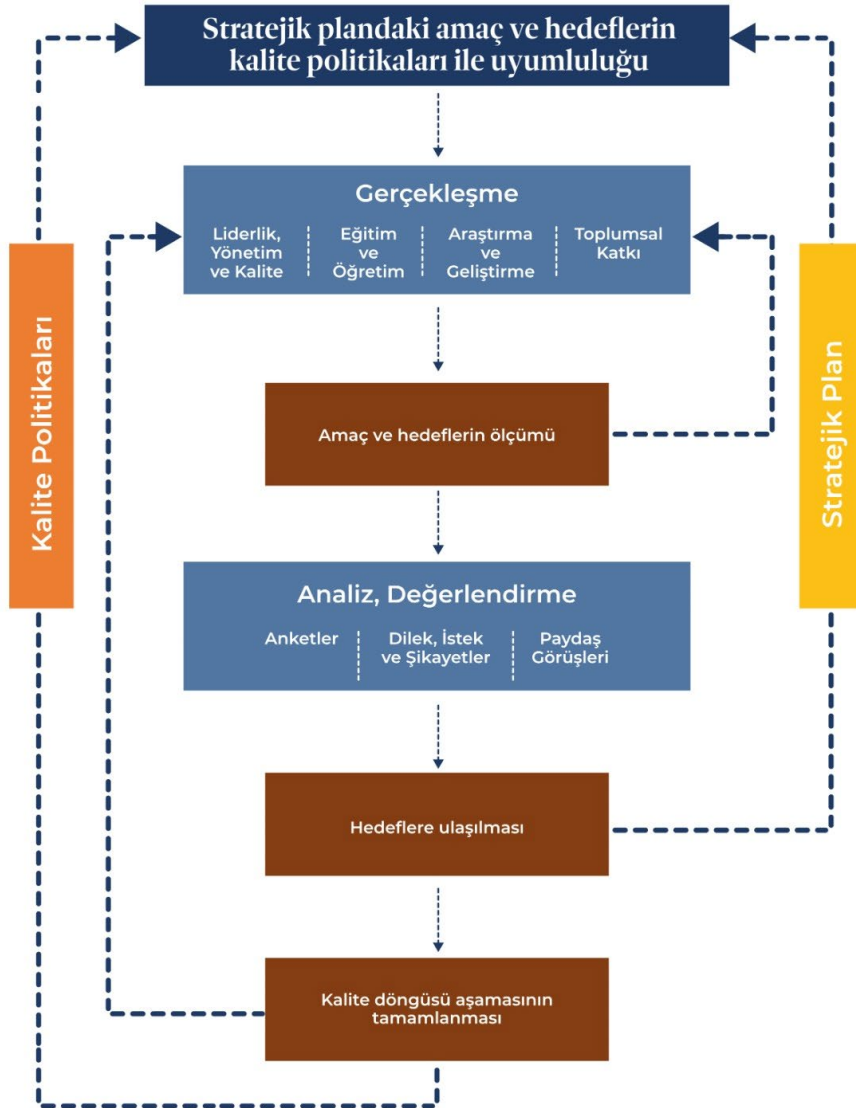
Stratejik plandaki amaç ve hedeflerin kalite politikaları ile uyumluluğu

Kalite Politikaları

Stratejik Plan

Gerçekleşme

Liderlik, Yönetim ve Kalite

Eğitim ve Öğretim

Araştırma ve Geliştirme

Toplumsal Katkı

Amaç ve hedeflerin ölçümü

Analiz, Değerlendirme

Anketler

Dilek, İstek ve Şikayetler

Paydaş Görüşleri

Hedeflere ulaşılması

Kalite döngüsü aşamasının tamamlanması